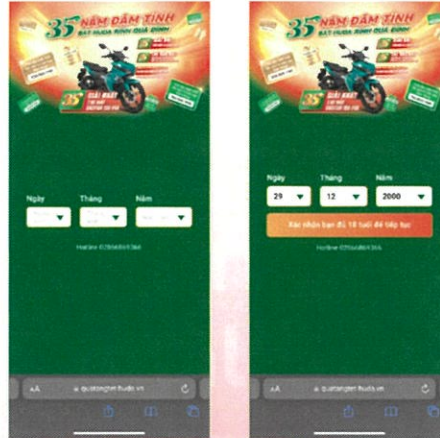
35 NĂM ĐẬM TÌNH
BẬT HUDA RINH QUÀ ĐỈNH

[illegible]

Ngày
Tháng
Năm

Hotline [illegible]

AA
quatanghe.huda.vn

35 NĂM ĐẬM TÌNH
BẬT HUDA RINH QUÀ ĐỈNH

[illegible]

Ngày
29
Tháng
12
Năm
2000

Xác nhận bạn đủ 18 tuổi để tiếp tục

Hotline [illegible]

AA
quatanghe.huda.vn